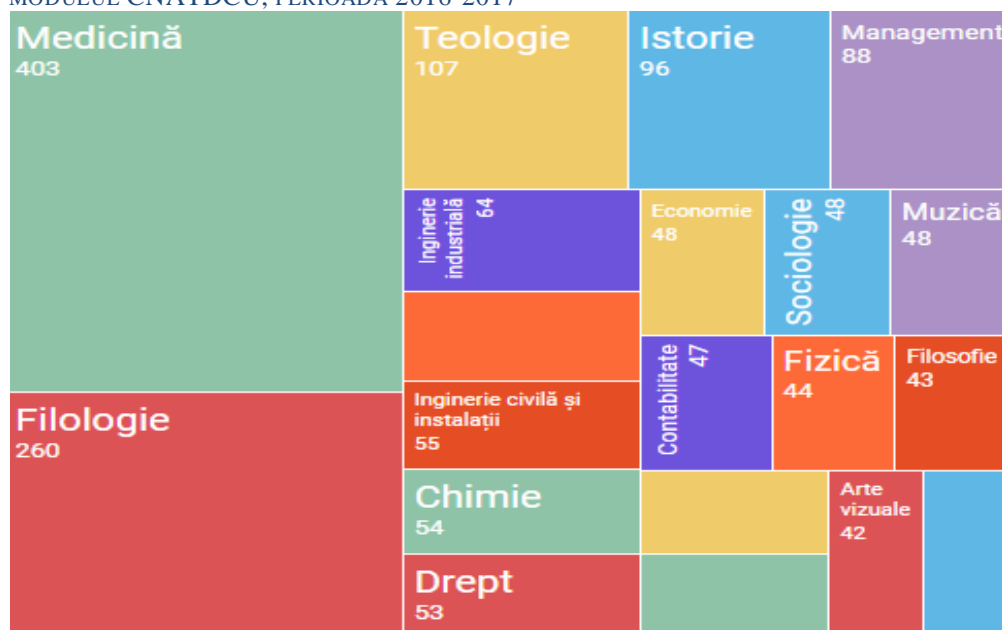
MODULUL CNATDCU, PERIOADA 2016-2017

Medicină
403

Teologie
107

Istorie
96

Management
88

Inginerie industrială
64

Economie
48

Sociologie
48

Muzică
48

Contabilitate
47

Fizică
44

Filosofie
43

Inginerie civilă și instalații
55

Filologie
260

Chimie
54

Arte vizuale
42

Drept
53